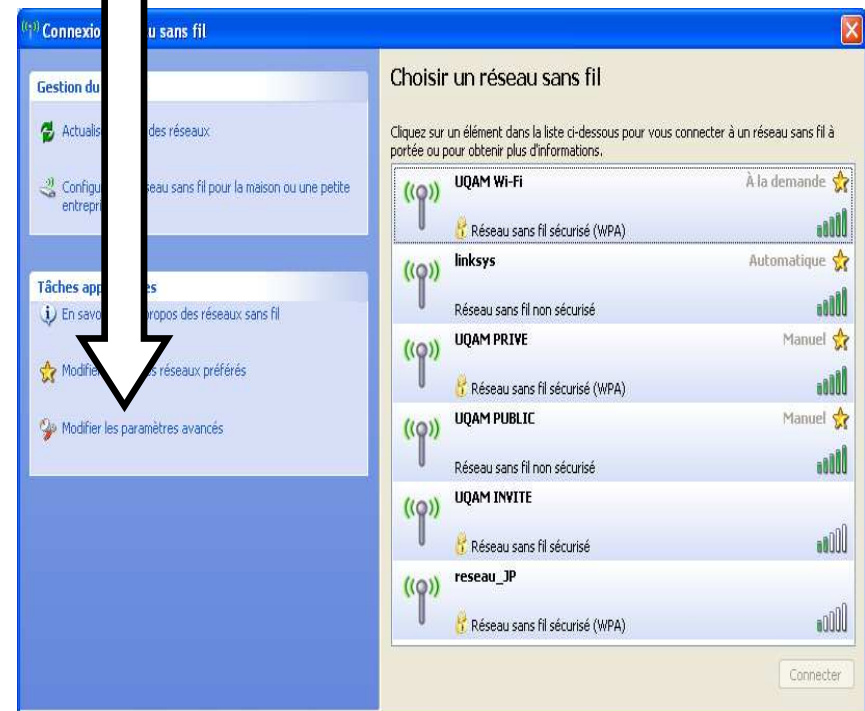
Connexio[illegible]u sans fil

Gestion du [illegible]

Actualis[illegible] des réseaux

Configu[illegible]eau sans fil pour la maison ou une petite entrepri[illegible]

Tâches app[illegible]es

En savo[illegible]ropos des réseaux sans fil

Modifie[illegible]s réseaux préférés

Modifier les paramètres avancés

Choisir un réseau sans fil

Cliquez sur un élément dans la liste ci-dessous pour vous connecter à un réseau sans fil à portée ou pour obtenir plus d'informations.

UQAM Wi-Fi
À la demande
Réseau sans fil sécurisé (WPA)

linksys
Automatique
Réseau sans fil non sécurisé

UQAM PRIVE
Manuel
Réseau sans fil sécurisé (WPA)

UQAM PUBLIC
Manuel
Réseau sans fil non sécurisé

UQAM INVITE
Réseau sans fil sécurisé

reseau_JP
Réseau sans fil sécurisé (WPA)

Connecter